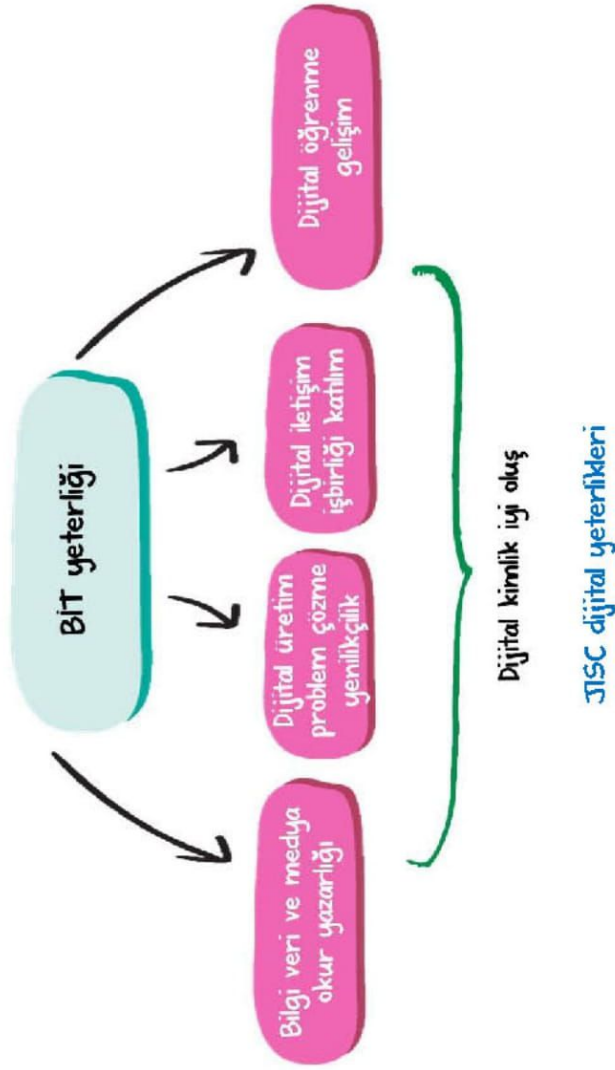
BİT yeterliği

Bilgi veri ve medya okur yazarlığı

Dijital üretim problem çözme yenilikçilik

Dijital iletişim işbirliği katılım

Dijital öğrenme gelişim

Dijital kimlik iyi oluş

JISC dijital yeterlikleri